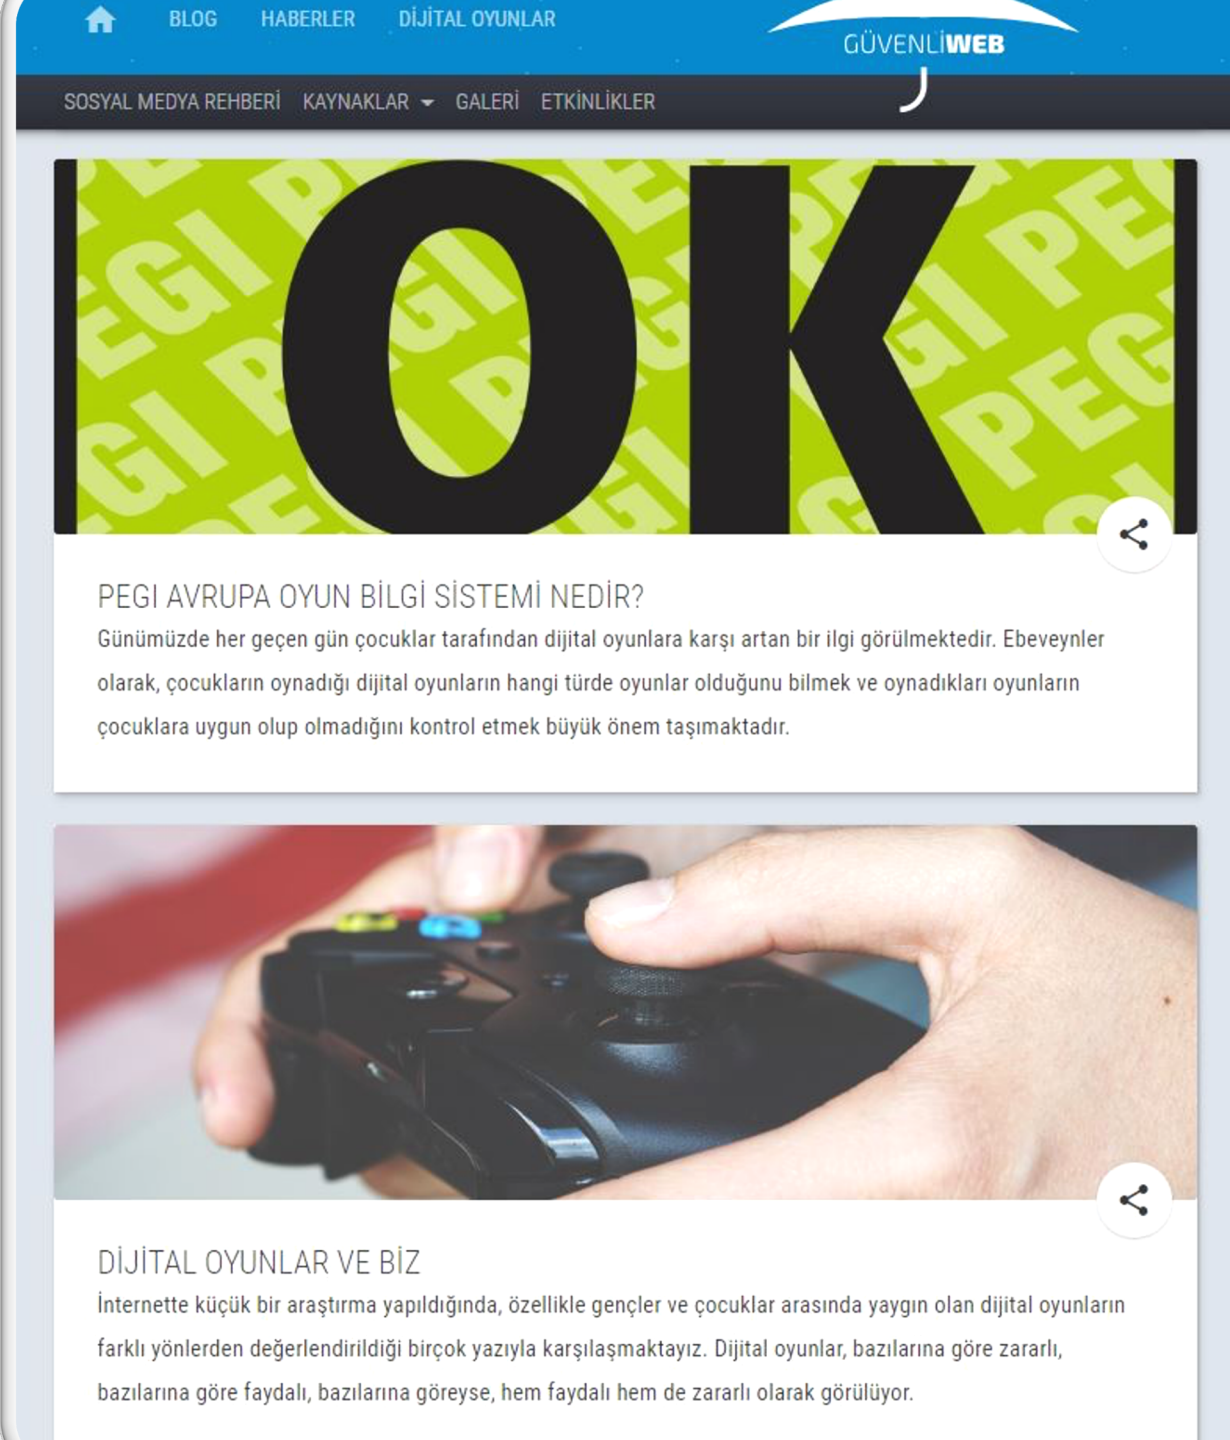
BLOG HABERLER DİJİTAL OYUNLAR

GÜVENLİWEB

SOSYAL MEDYA REHBERİ KAYNAKLAR GALERİ ETKİNLİKLER

PEGI PEGI PEGI PEGI PEGI

OK

PEGI AVRUPA OYUN BİLGİ SİSTEMİ NEDİR?

Günümüzde her geçen gün çocuklar tarafından dijital oyunlara karşı artan bir ilgi görülmektedir. Ebeveynler olarak, çocukların oynadığı dijital oyunların hangi türde oyunlar olduğunu bilmek ve oynadıkları oyunların çocuklara uygun olup olmadığını kontrol etmek büyük önem taşımaktadır.

DİJİTAL OYUNLAR VE BİZ

İnternette küçük bir araştırma yapıldığında, özellikle gençler ve çocuklar arasında yaygın olan dijital oyunların farklı yönlerden değerlendirildiği birçok yazıyla karşılaşmaktayız. Dijital oyunlar, bazılarına göre zararlı, bazılarına göre faydalı, bazılarına göreyse, hem faydalı hem de zararlı olarak görülüyor.